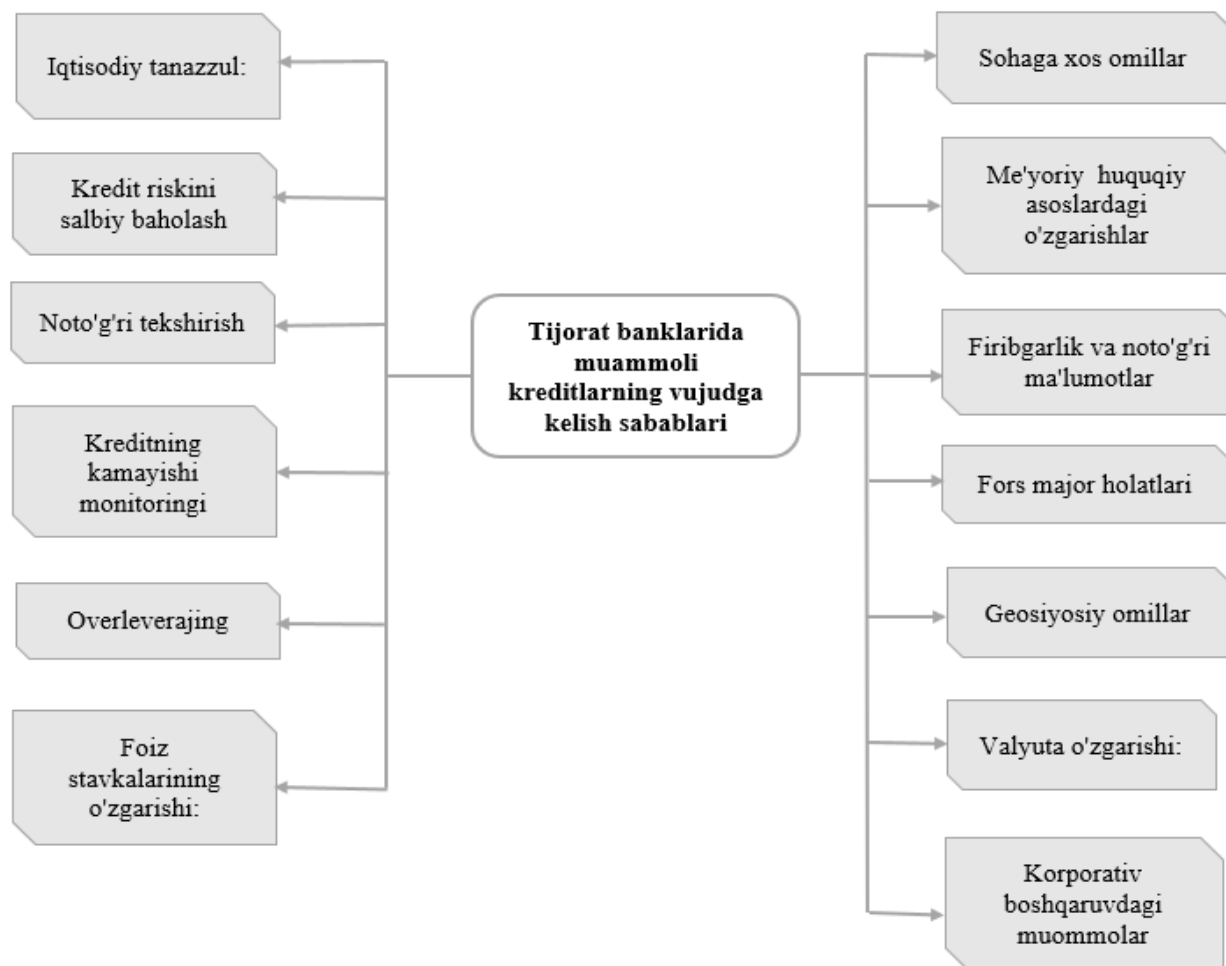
Tijorat banklarida muammoli kreditlarning vujudga kelish sabablari

Iqtisodiy tanazzul:

Kredit riskini salbiy baholash

Noto'g'ri tekshirish

Kreditning kamayishi monitoringi

Overleverajing

Foiz stavkalarining o'zgarishi:

Sohaga xos omillar

Me'yoriy huquqiy asoslardagi o'zgarishlar

Firibgarlik va noto'g'ri ma'lumotlar

Fors major holatlari

Geosiyosiy omillar

Valyuta o'zgarishi:

Korporativ boshqaruvdagi muommolar